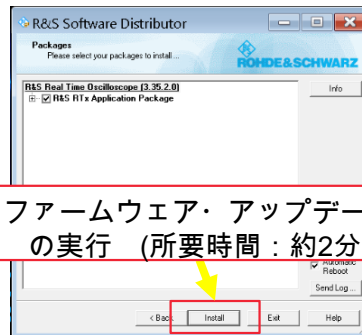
R&S Software Distributor

Packages
Please select your packages to install...

ROHDE&SCHWARZ

R&S Real Time Oscilloscope (3.35.2.0)
R&S RTx Application Package

Info

ファームウェア・アップデー
の実行 (所要時間：約2分

Automatic Reboot

Send Log...

< Back

Install

Exit

Help